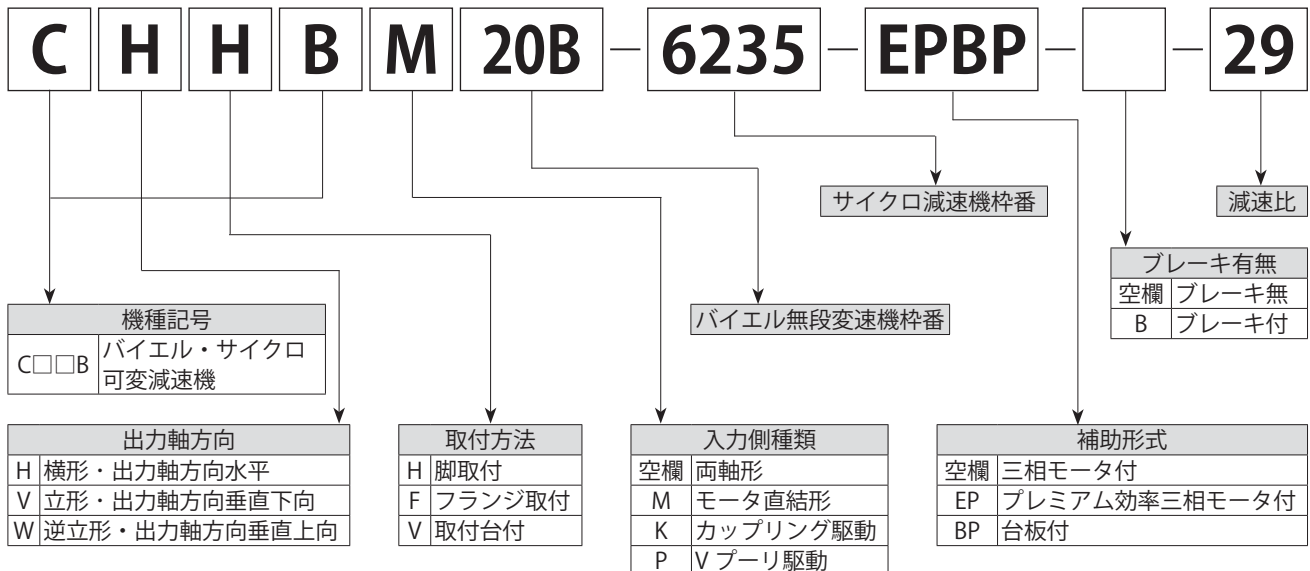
C H H B M 20B − 6235 − EPBP − [ ] − 29

サイクロ減速機枠番

減速比

ブレーキ有無

| 空欄 | ブレーキ無 |
|---|---|
| B | ブレーキ付 |

バイエル無段変速機枠番

機種記号

| C□□B | バイエル・サイクロ可変減速機 |
|---|---|

出力軸方向

| H | 横形・出力軸方向水平 |
|---|---|
| V | 立形・出力軸方向垂直下向 |
| W | 逆立形・出力軸方向垂直上向 |

取付方法

| H | 脚取付 |
|---|---|
| F | フランジ取付 |
| V | 取付台付 |

入力側種類

| 空欄 | 両軸形 |
|---|---|
| M | モータ直結形 |
| K | カップリング駆動 |
| P | V プーリ駆動 |

補助形式

| 空欄 | 三相モータ付 |
|---|---|
| EP | プレミアム効率三相モータ付 |
| BP | 台板付 |